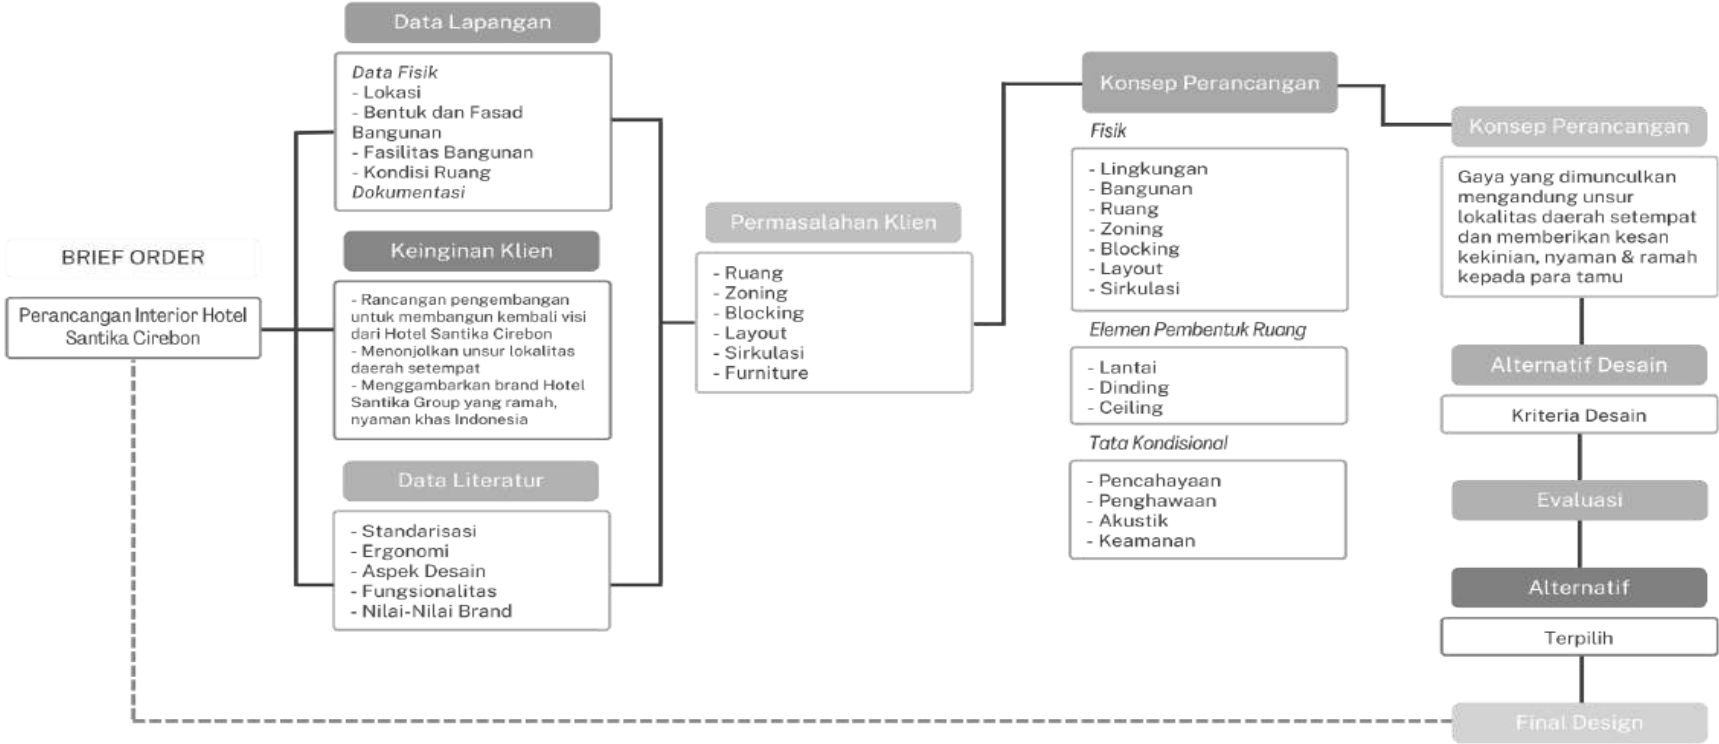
BRIEF ORDER

Perancangan Interior Hotel Santika Cirebon

Data Lapangan

*Data Fisik*
- Lokasi
- Bentuk dan Fasad Bangunan
- Fasilitas Bangunan
- Kondisi Ruang
*Dokumentasi*

Keinginan Klien

- Rancangan pengembangan untuk membangun kembali visi dari Hotel Santika Cirebon
- Menonjolkan unsur lokalitas daerah setempat
- Menggambarkan brand Hotel Santika Group yang ramah, nyaman khas Indonesia

Data Literatur

- Standarisasi
- Ergonomi
- Aspek Desain
- Fungsionalitas
- Nilai-Nilai Brand

Permasalahan Klien

- Ruang
- Zoning
- Blocking
- Layout
- Sirkulasi
- Furniture

Konsep Perancangan

*Fisik*

- Lingkungan
- Bangunan
- Ruang
- Zoning
- Blocking
- Layout
- Sirkulasi

*Elemen Pembentuk Ruang*

- Lantai
- Dinding
- Ceiling

*Tata Kondisional*

- Pencahayaan
- Penghawaan
- Akustik
- Keamanan

Konsep Perancangan

Gaya yang dimunculkan mengandung unsur lokalitas daerah setempat dan memberikan kesan kekinian, nyaman & ramah kepada para tamu

Alternatif Desain

Kriteria Desain

Evaluasi

Alternatif

Terpilih

Final Design